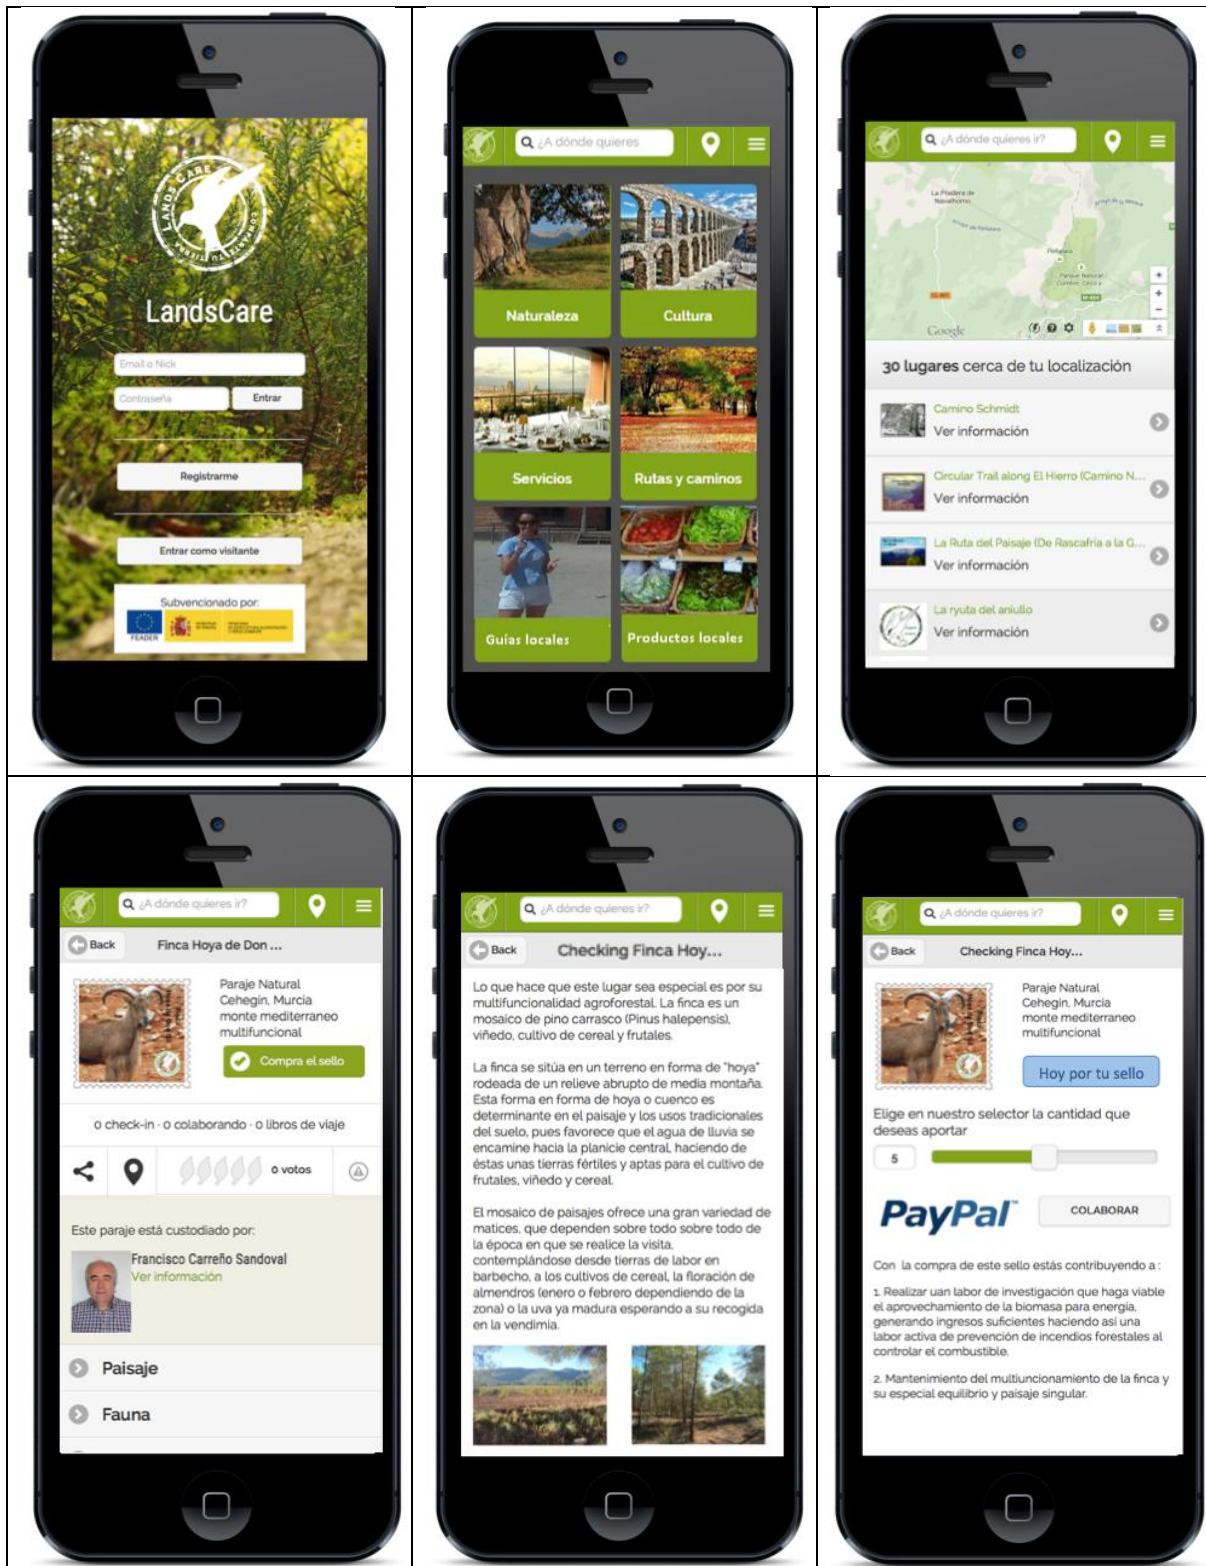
LANDSCARE

LandsCare

Email o Nick

Contraseña

Entrar

Registrarme

Entrar como visitante

Subvencionado por:

FEADER

¿A dónde quieres

Naturaleza

Cultura

Servicios

Rutas y caminos

Guías locales

Productos locales

¿A dónde quieres ir?

Google

30 lugares cerca de tu localización

Camino Schmidt
Ver información

Circular Trail along El Hierro (Camino N...
Ver información

La Ruta del Paisaje (De Rascafría a la G...
Ver información

La ryuta del anillo
Ver información

¿A dónde quieres ir?

Back

Finca Hoya de Don ...

Paraje Natural
Cehegín, Murcia
monte mediterraneo
multifuncional

Compra el sello

0 check-in · 0 colaborando · 0 libros de viaje

0 votos

Este paraje está custodiado por:

Francisco Carreño Sandoval
Ver información

Paisaje

Fauna

¿A dónde quieres ir?

Back

Checking Finca Hoy...

Lo que hace que este lugar sea especial es por su multifuncionalidad agroforestal. La finca es un mosaico de pino carrasco (Pinus halepensis), viñedo, cultivo de cereal y frutales.

La finca se sitúa en un terreno en forma de "hoya" rodeada de un relieve abrupto de media montaña. Esta forma en forma de hoya o cuenco es determinante en el paisaje y los usos tradicionales del suelo, pues favorece que el agua de lluvia se encamine hacia la planicie central, haciendo de éstas unas tierras fértiles y aptas para el cultivo de frutales, viñedo y cereal.

El mosaico de paisajes ofrece una gran variedad de matices, que dependen sobre todo sobre todo de la época en que se realice la visita, contemplándose desde tierras de labor en barbecho, a los cultivos de cereal, la floración de almendros (enero o febrero dependiendo de la zona) o la uva ya madura esperando a su recogida en la vendimia.

¿A dónde quieres ir?

Back

Checking Finca Hoy...

Paraje Natural
Cehegín, Murcia
monte mediterraneo
multifuncional

Hoy por tu sello

Elige en nuestro selector la cantidad que deseas aportar

5

PayPal

COLABORAR

Con la compra de este sello estás contribuyendo a :

1. Realizar uan labor de investigación que haga viable el aprovechamiento de la biomasa para energía, generando ingresos suficientes haciendo así una labor activa de prevención de incendios forestales al controlar el combustible.

2. Mantenimiento del multiuncionamiento de la finca y su especial equilibrio y paisaje singular.